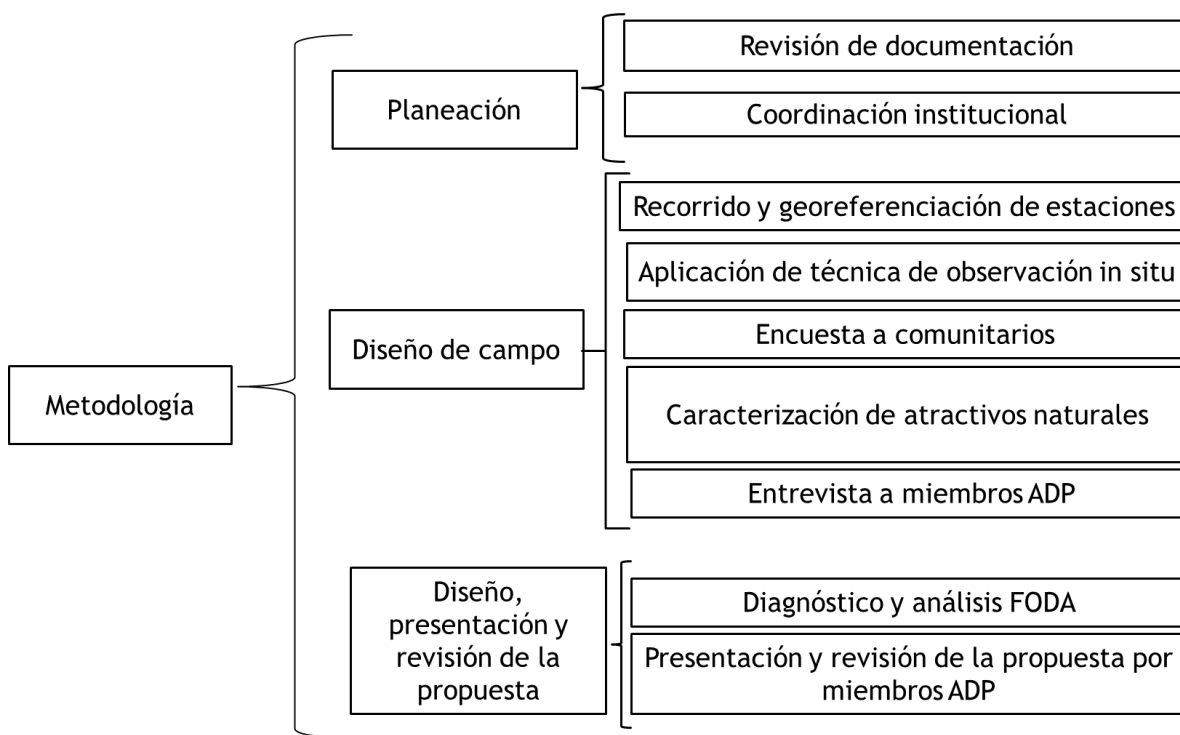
Metodología

Planeación

Revisión de documentación

Coordinación institucional

Diseño de campo

Recorrido y georeferenciación de estaciones

Aplicación de técnica de observación in situ

Encuesta a comunitarios

Caracterización de atractivos naturales

Entrevista a miembros ADP

Diseño, presentación y revisión de la propuesta

Diagnóstico y análisis FODA

Presentación y revisión de la propuesta por miembros ADP